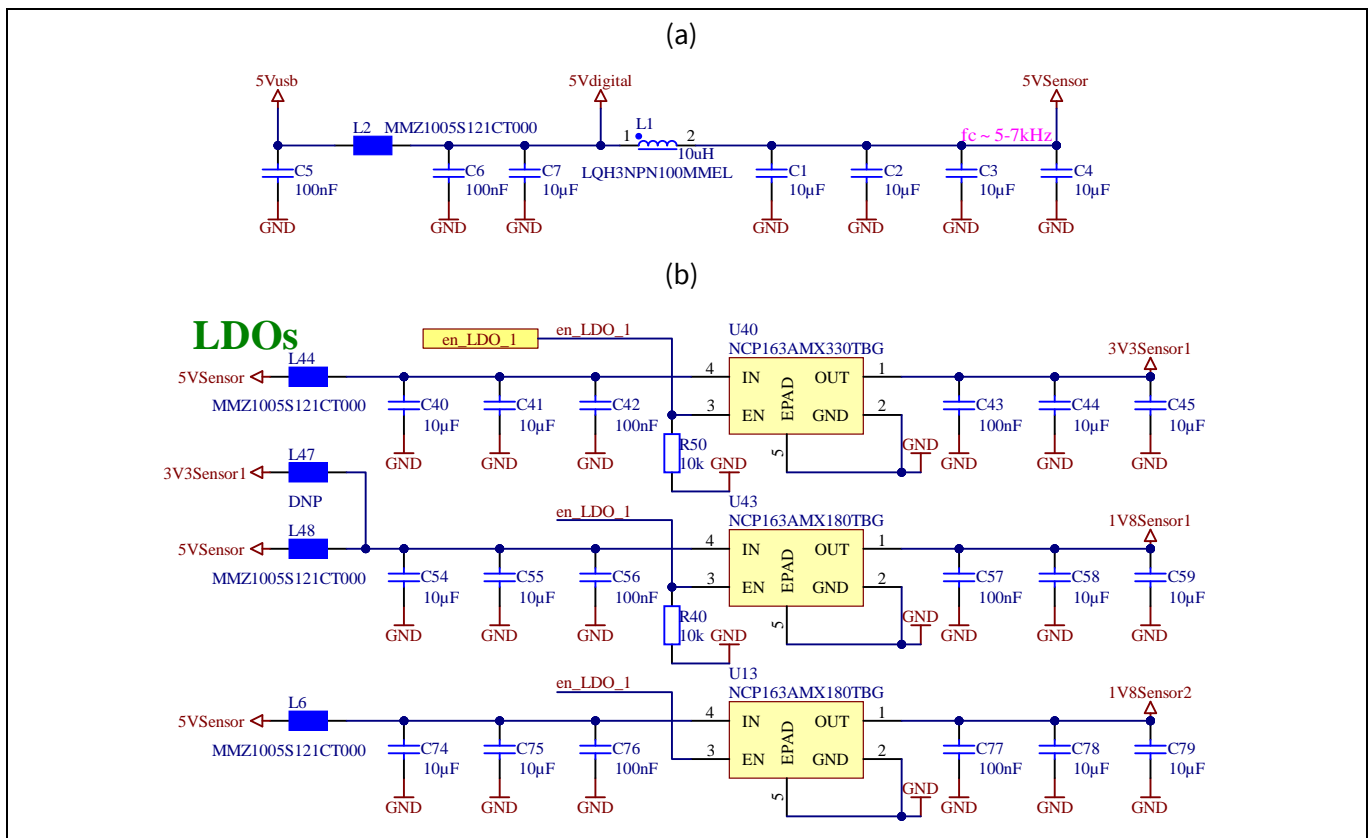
(a)

5Vusb
L2 MMZ1005S121CT000
C5 100nF
GND
C6 100nF
GND
C7 10µF
GND
5Vdigital
1 L1 2
10uH
LQH3NPN100MMEL
C1 10µF
GND
C2 10µF
GND
C3 10µF
GND
5VSensor
fc ~ 5-7kHz
C4 10µF
GND

(b)

LDOs
en_LDO_1
en_LDO_1
U40
NCP163AMX330TBG
L44
5VSensor
MMZ1005S121CT000
C40 10µF
GND
C41 10µF
GND
C42 100nF
GND
4 IN
3 EN
EPAD
OUT 1
GND 2
5
GND
R50 10k
GND
3V3Sensor1
C43 100nF
GND
C44 10µF
GND
C45 10µF
GND

L47
3V3Sensor1
DNP
L48
5VSensor
MMZ1005S121CT000
en_LDO_1
U43
NCP163AMX180TBG
C54 10µF
GND
C55 10µF
GND
C56 100nF
GND
4 IN
3 EN
EPAD
OUT 1
GND 2
5
GND
R40 10k
GND
1V8Sensor1
C57 100nF
GND
C58 10µF
GND
C59 10µF
GND

en_LDO_1
U13
NCP163AMX180TBG
L6
5VSensor
MMZ1005S121CT000
C74 10µF
GND
C75 10µF
GND
C76 100nF
GND
4 IN
3 EN
EPAD
OUT 1
GND 2
5
GND
1V8Sensor2
C77 100nF
GND
C78 10µF
GND
C79 10µF
GND